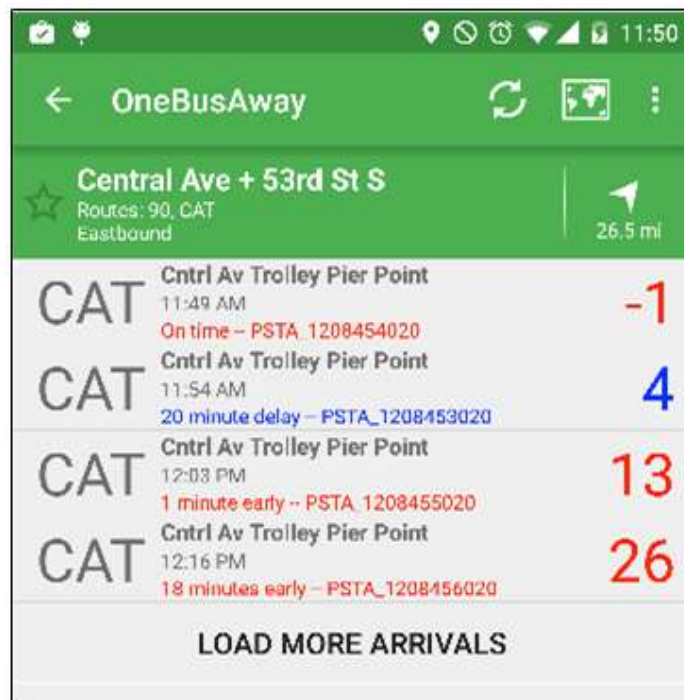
11:50

OneBusAway

Central Ave + 53rd St S
Routes: 90, CAT
Eastbound

26.5 mi

CAT Cntrl Av Trolley Pier Point
11:49 AM
On time -- PSTA_1208454020
-1

CAT Cntrl Av Trolley Pier Point
11:54 AM
20 minute delay -- PSTA_1208453020
4

CAT Cntrl Av Trolley Pier Point
12:03 PM
1 minute early -- PSTA_1208455020
13

CAT Cntrl Av Trolley Pier Point
12:16 PM
18 minutes early -- PSTA_1208456020
26

LOAD MORE ARRIVALS